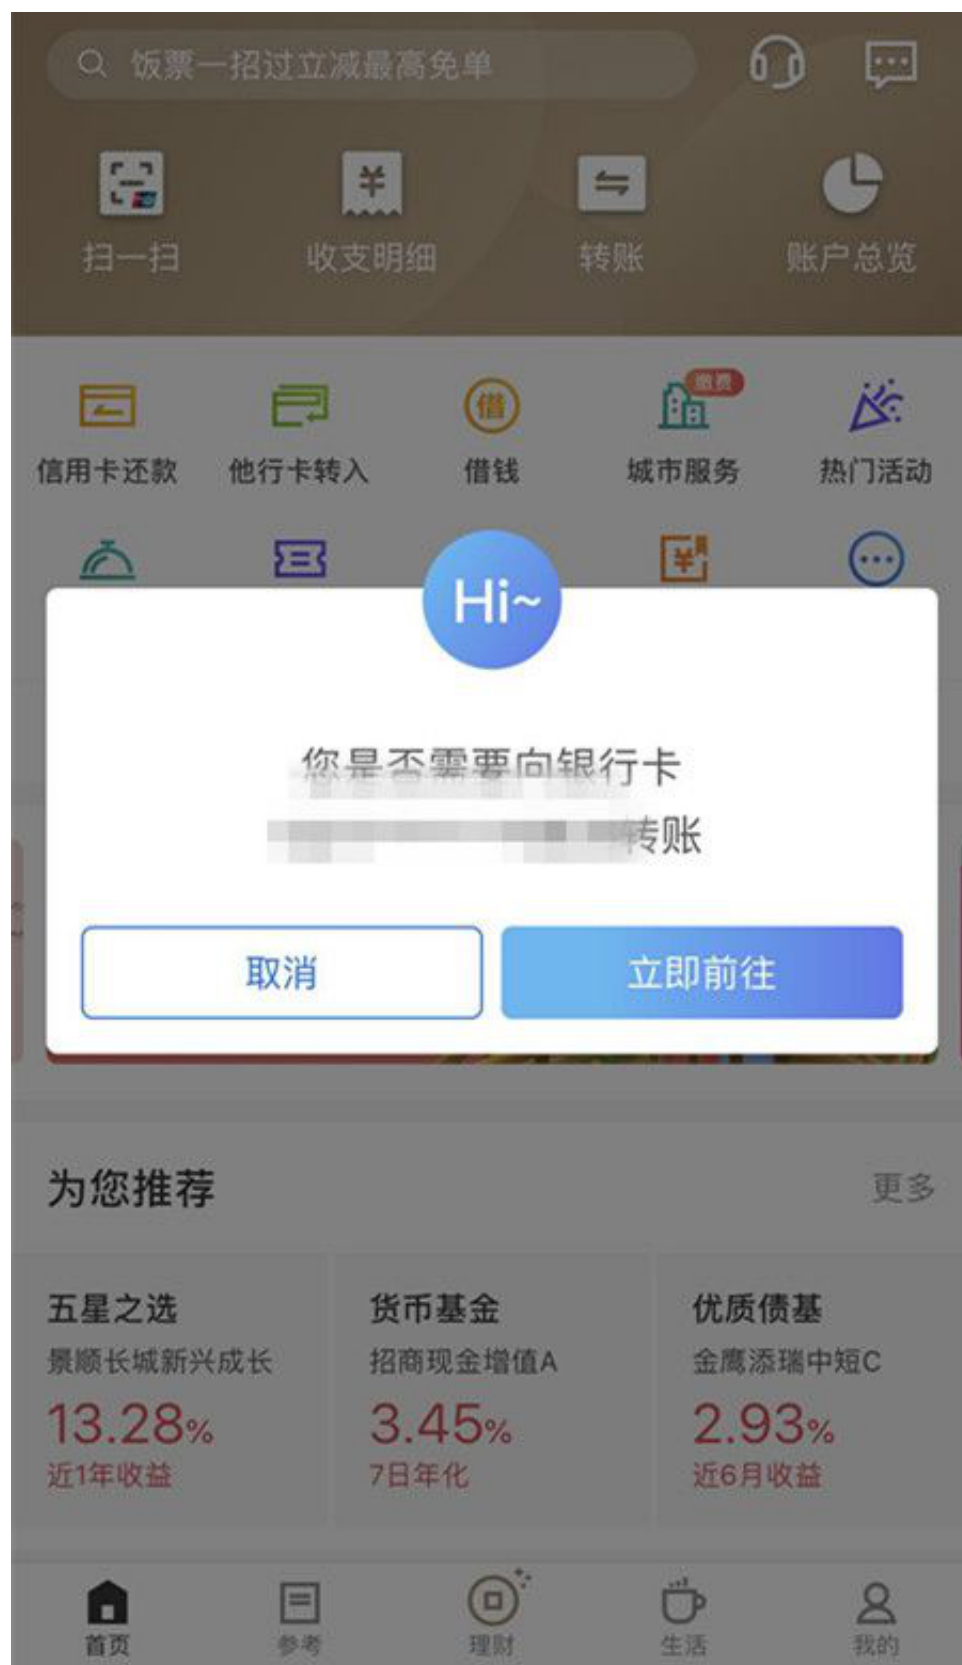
饭票一招过立减最高免单

扫一扫
收支明细
转账
账户总览

信用卡还款
他行卡转入
借钱
缴费
城市服务
热门活动

Hi~

您是否需要向银行卡 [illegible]
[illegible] 转账

取消
立即前往

为您推荐
更多

五星之选
景顺长城新兴成长
13.28%
近1年收益

货币基金
招商现金增值A
3.45%
7日年化

优质债基
金鹰添瑞中短C
2.93%
近6月收益

首页
参考
理财
生活
我的